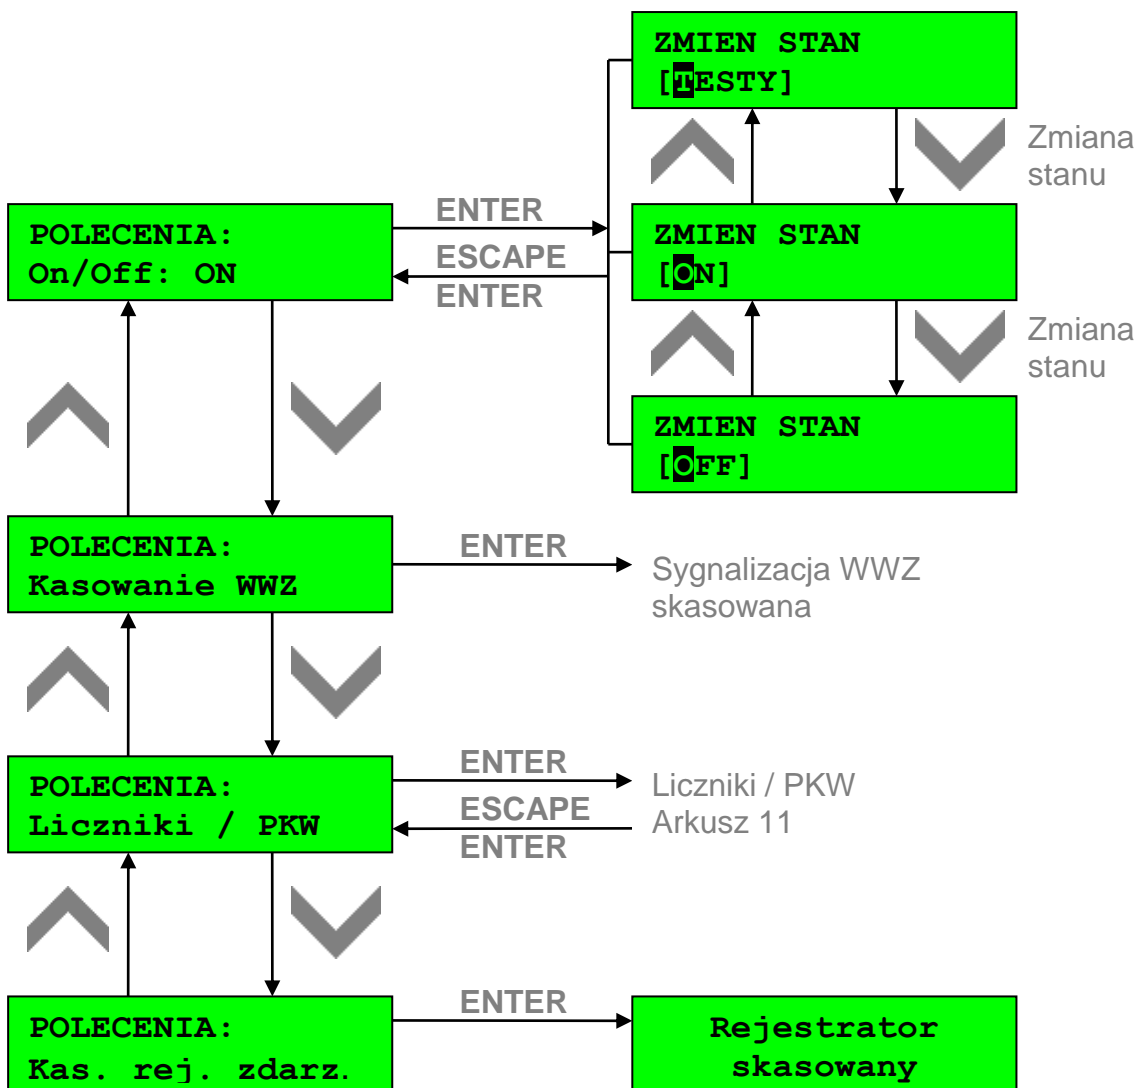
ZMIEN STAN
[TESTY]

Zmiana stanu

POLECENIA:
On/Off: ON

ENTER
ESCAPE
ENTER

ZMIEN STAN
[ON]

Zmiana stanu

ZMIEN STAN
[OFF]

POLECENIA:
Kasowanie WWZ

ENTER

Sygnalizacja WWZ skasowana

POLECENIA:
Liczniki / PKW

ENTER
ESCAPE
ENTER

Liczniki / PKW
Arkusz 11

POLECENIA:
Kas. rej. zdarz.

ENTER

Rejestrator
skasowany